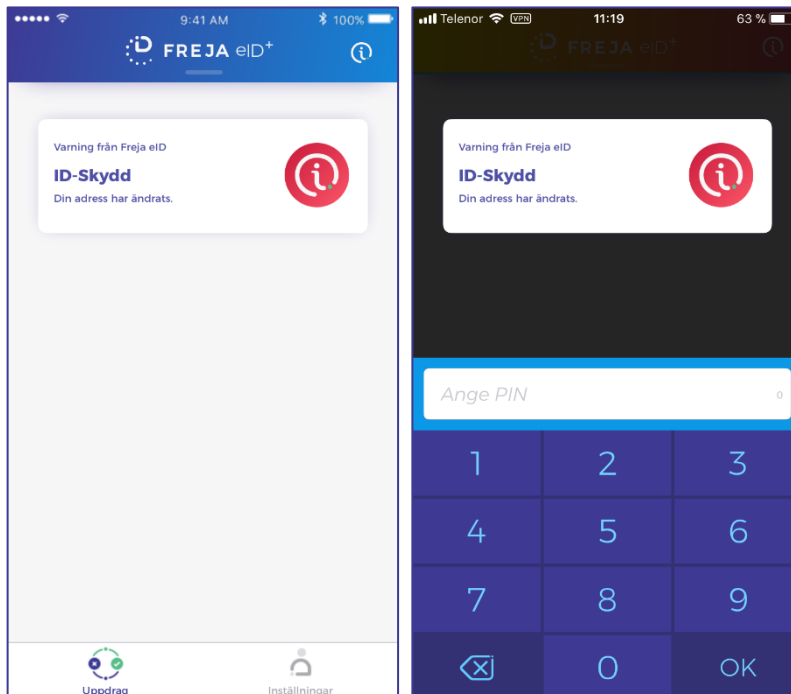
9:41 AM
100%
FREJA eID+

Varning från Freja eID
ID-Skydd
Din adress har ändrats.

Uppdrag
Inställningar

Telenor VPN
11:19
63 %
FREJA eID+

Varning från Freja eID
ID-Skydd
Din adress har ändrats.

Ange PIN
0

1
2
3
4
5
6
7
8
9
0
OK